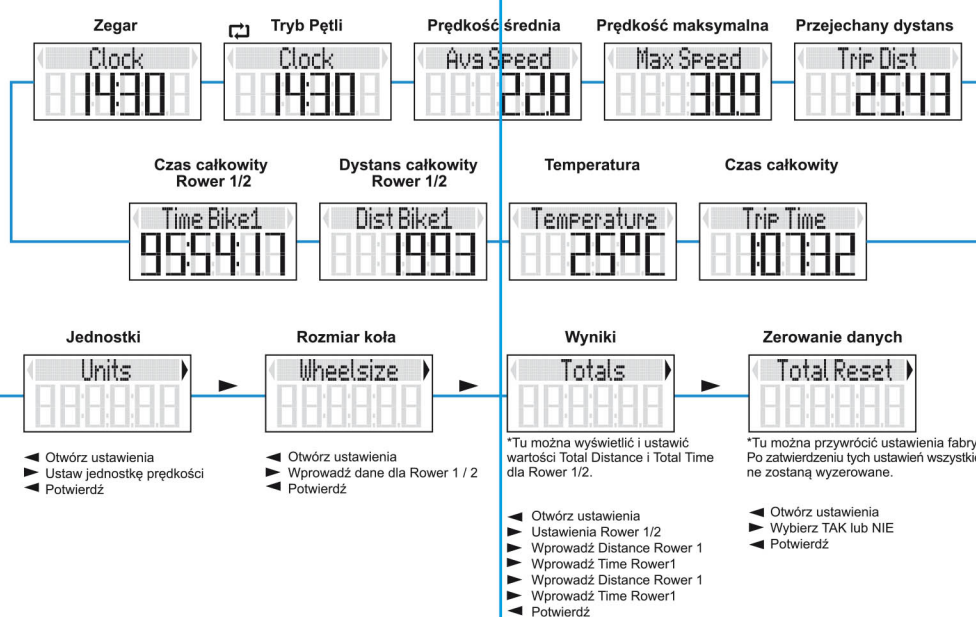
Zegar
Clock
14:30

Tryb Pętli
Clock
14:30

Prędkość średnia
Avg Speed
22.8

Prędkość maksymalna
Max Speed
38.9

Przejechany dystans
Trip Dist
25.43

Czas całkowity Rower 1/2
Time Bike1
9554:17

Dystans całkowity Rower 1/2
Dist Bike1
1993

Temperatura
Temperature
25°C

Czas całkowity
Trip Time
1:07:32

Jednostki
Units

◄ Otwórz ustawienia
► Ustaw jednostkę prędkości
◄ Potwierdź

Rozmiar koła
Wheelsize

◄ Otwórz ustawienia
► Wprowadź dane dla Rower 1 / 2
◄ Potwierdź

Wyniki
Totals

*Tu można wyświetlić i ustawić wartości Total Distance i Total Time dla Rower 1/2.

◄ Otwórz ustawienia
► Ustawienia Rower 1/2
► Wprowadź Distance Rower 1
► Wprowadź Time Rower1
► Wprowadź Distance Rower 1
► Wprowadź Time Rower1
◄ Potwierdź

Zerowanie danych
Total Reset

*Tu można przywrócić ustawienia fabry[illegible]
Po zatwierdzeniu tych ustawień wszystkie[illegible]
ne zostaną wyzerowane.

◄ Otwórz ustawienia
► Wybierz TAK lub NIE
◄ Potwierdź